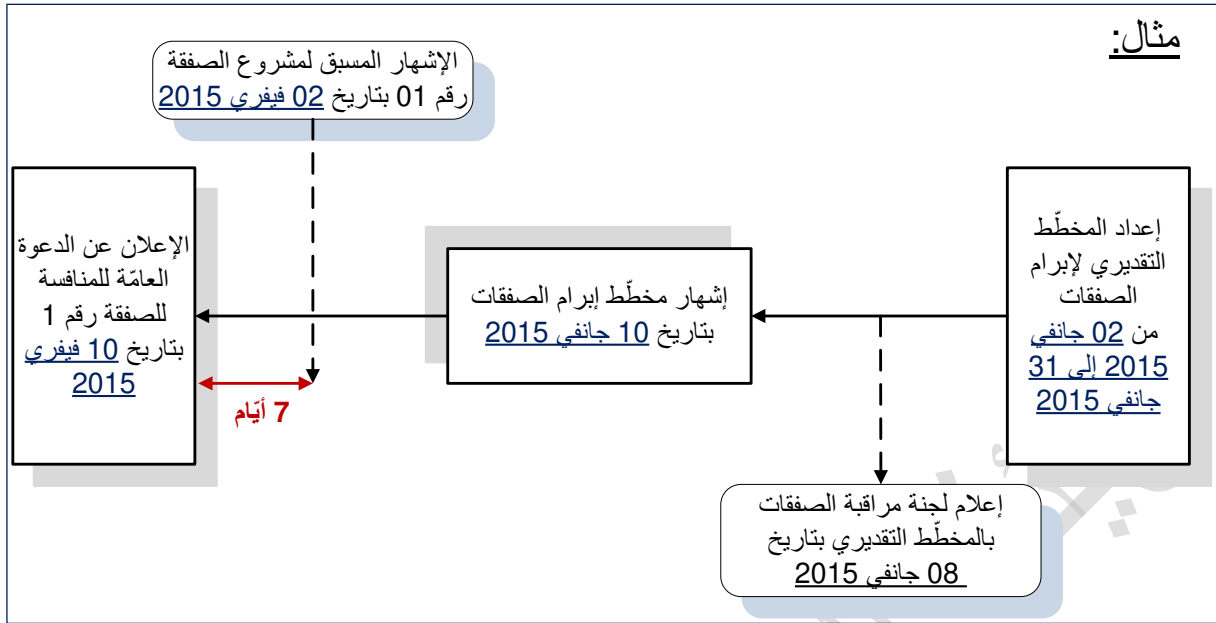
مثال:

الإشهار المسبق لمشروع الصفقة رقم 01 بتاريخ 02 فيفري 2015

إعداد المخطّط التقديري لإبرام الصفقات من 02 جانفي 2015 إلى 31 جانفي 2015

إشهار مخطّط إبرام الصفقات بتاريخ 10 جانفي 2015

الإعلان عن الدعوة العامّة للمنافسة للصفقة رقم 1 بتاريخ 10 فيفري 2015

7 أيّام

إعلام لجنة مراقبة الصفقات بالمخطّط التقديري بتاريخ 08 جانفي 2015